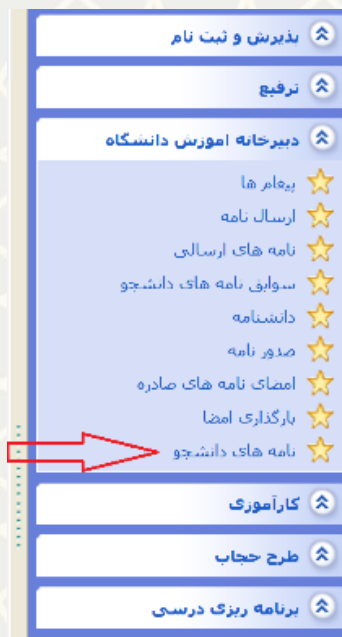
پذیرش و ثبت نام

ترفیع

دبیرخانه اموزش دانشگاه

پیغام ها
ارسال نامه
نامه های ارسالی
سوابق نامه های دانشجو
دانشنامه
صدور نامه
امضای نامه های صادره
بارگذاری امضا
نامه های دانشجو

کارآموزی

طرح حجاب

برنامه ریزی درسی